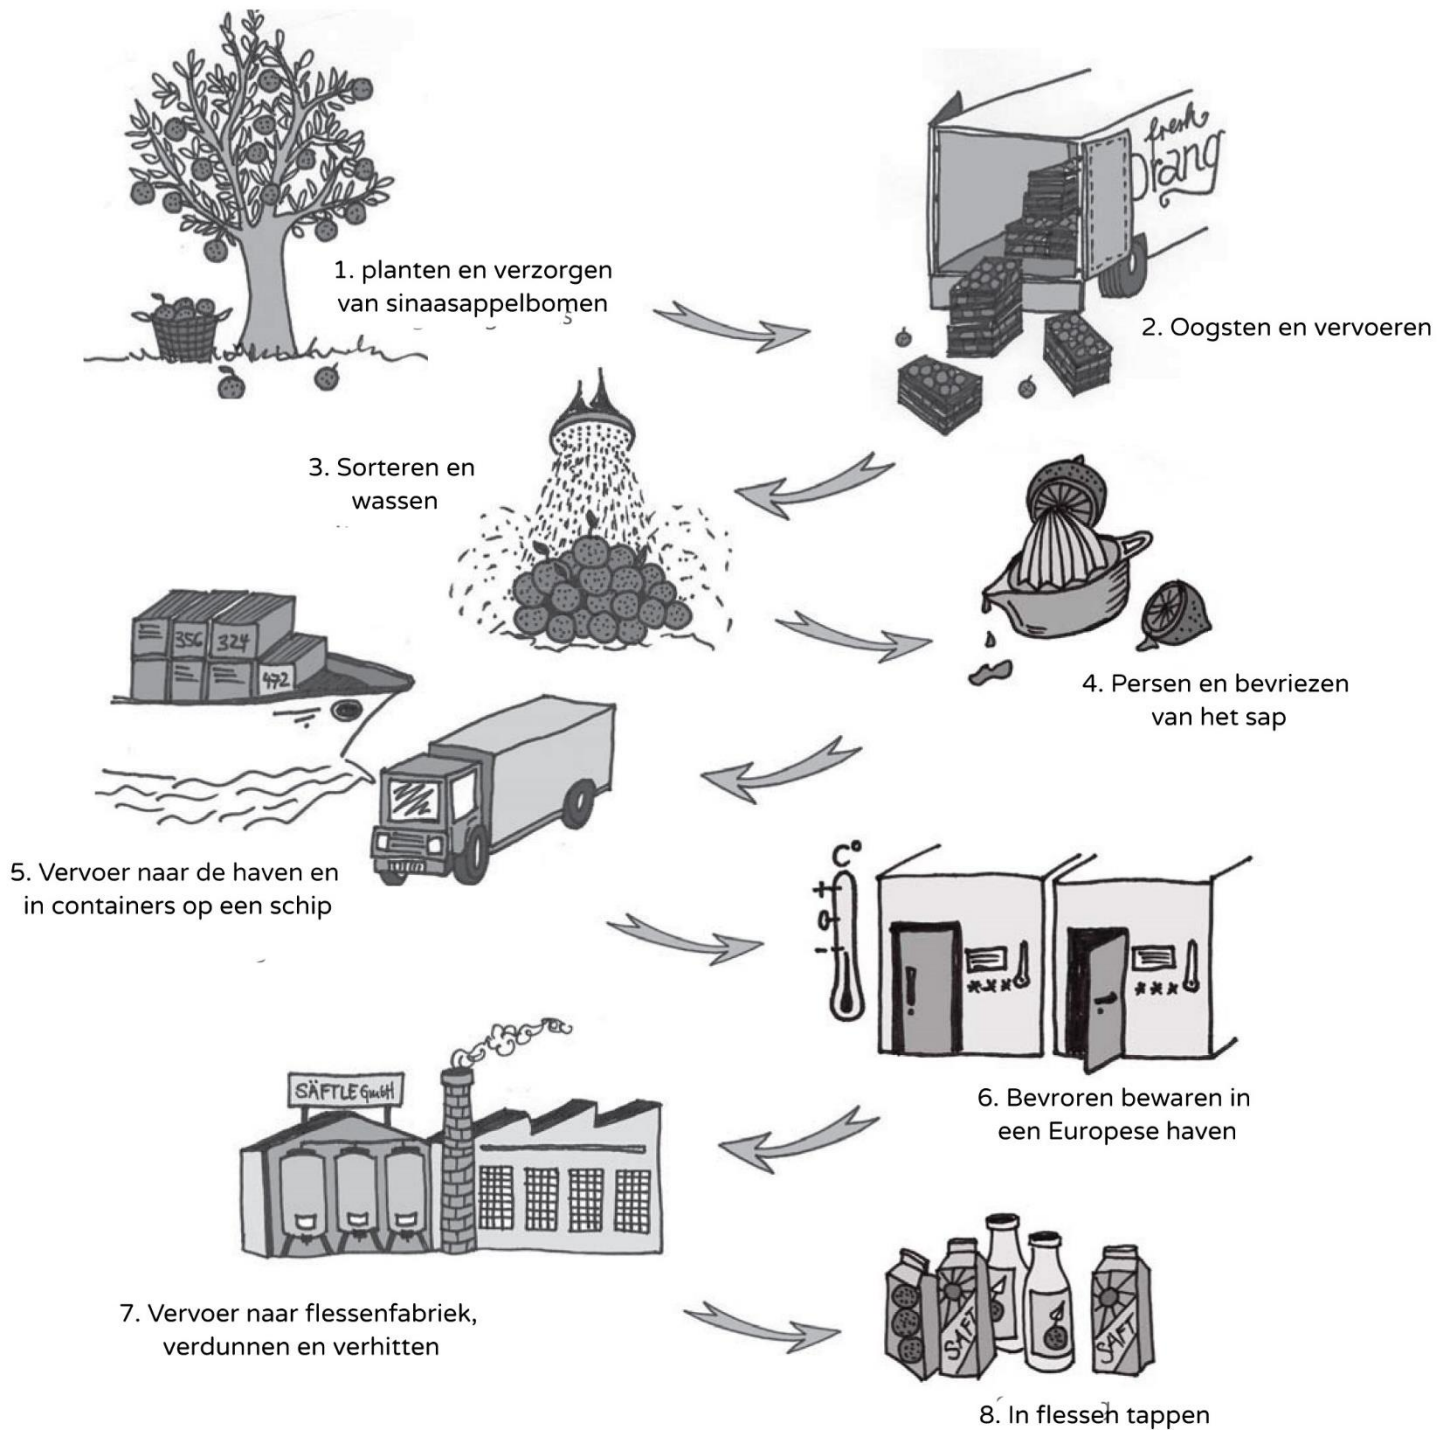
1. planten en verzorgen van sinaasappelbomen

fresh Orang

2. Oogsten en vervoeren

3. Sorteren en wassen

4. Persen en bevriezen van het sap

356 324 472

5. Vervoer naar de haven en in containers op een schip

C°
+
0
-

6. Bevroren bewaren in een Europese haven

SÄFTLE GmbH

7. Vervoer naar flessenfabriek, verdunnen en verhitten

SAFT SAFT

8. In flessen tappen